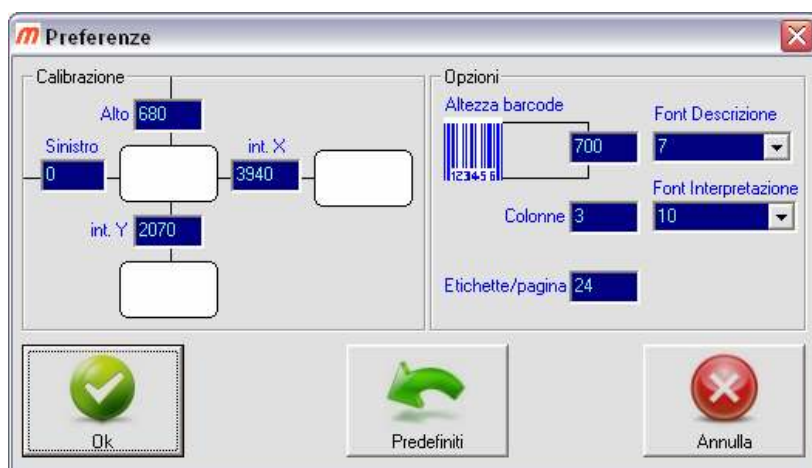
Preferenze

Calibrazione

Alto 680

Sinistro

0

int. X

3940

int. Y 2070

Opzioni

Altezza barcode

123456

700

Font Descrizione

7

Font Interpretazione

10

Colonne 3

Etichette/pagina 24

Ok

Predefiniti

Annulla